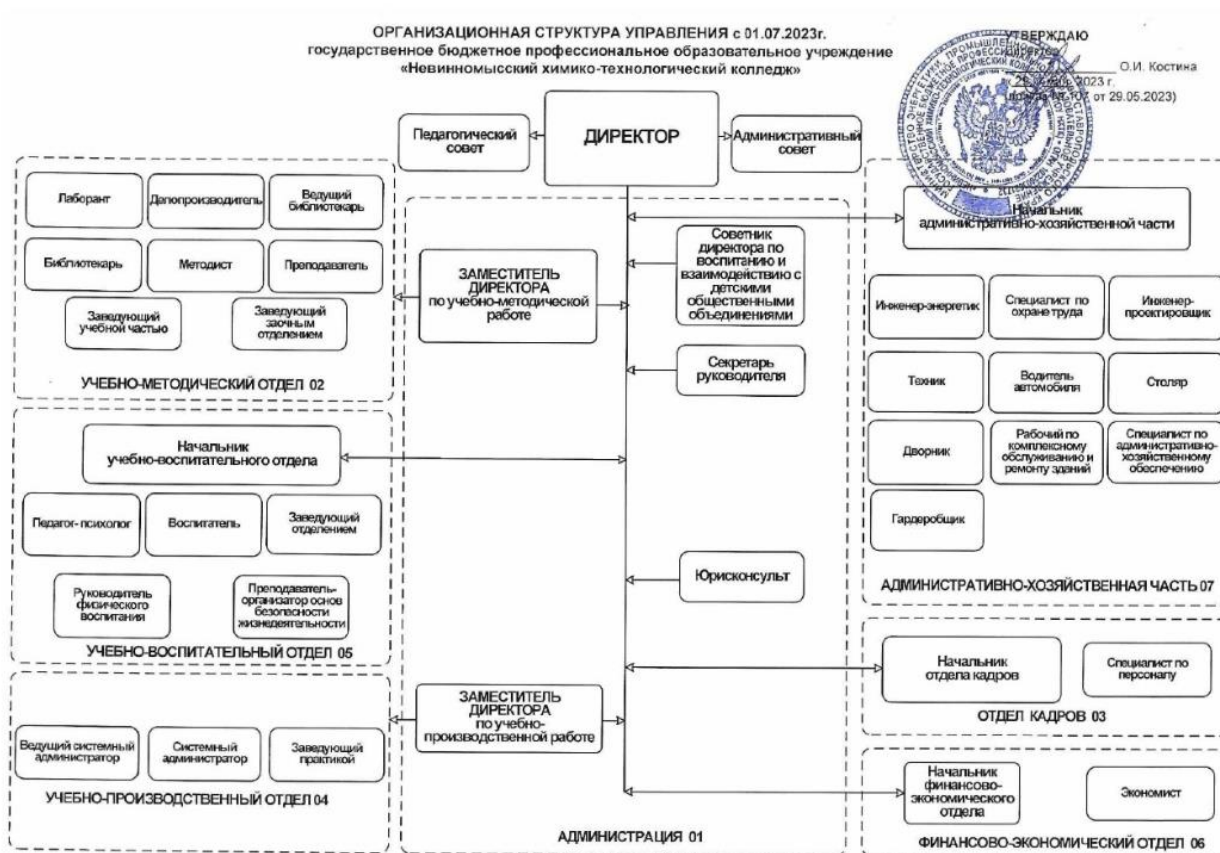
ОРГАНИЗАЦИОННАЯ СТРУКТУРА УПРАВЛЕНИЯ с 01.07.2023г.
государственное бюджетное профессиональное образовательное учреждение
«Невинномысский химико-технологический колледж»

УТВЕРЖДАЮ
Директор
О.И. Костина
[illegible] 2023 г.
(приказ № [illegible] от 29.05.2023)

Педагогический совет

ДИРЕКТОР

Административный совет

Лаборант

Делопроизводитель

Ведущий библиотекарь

Библиотекарь

Методист

Преподаватель

Заведующий учебной частью

Заведующий заочным отделением

УЧЕБНО-МЕТОДИЧЕСКИЙ ОТДЕЛ 02

ЗАМЕСТИТЕЛЬ ДИРЕКТОРА по учебно-методической работе

Советник директора по воспитанию и взаимодействию с детскими общественными объединениями

Секретарь руководителя

Начальник административно-хозяйственной части

Инженер-энергетик

Специалист по охране труда

Инженер-проектировщик

Техник

Водитель автомобиля

Столяр

Дворник

Рабочий по комплексному обслуживанию и ремонту зданий

Специалист по административно-хозяйственному обеспечению

Гардеробщик

АДМИНИСТРАТИВНО-ХОЗЯЙСТВЕННАЯ ЧАСТЬ 07

Начальник учебно-воспитательного отдела

Педагог-психолог

Воспитатель

Заведующий отделением

Руководитель физического воспитания

Преподаватель-организатор основ безопасности жизнедеятельности

УЧЕБНО-ВОСПИТАТЕЛЬНЫЙ ОТДЕЛ 05

Юрисконсульт

Начальник отдела кадров

Специалист по персоналу

ОТДЕЛ КАДРОВ 03

ЗАМЕСТИТЕЛЬ ДИРЕКТОРА по учебно-производственной работе

Ведущий системный администратор

Системный администратор

Заведующий практикой

УЧЕБНО-ПРОИЗВОДСТВЕННЫЙ ОТДЕЛ 04

Начальник финансово-экономического отдела

Экономист

ФИНАНСОВО-ЭКОНОМИЧЕСКИЙ ОТДЕЛ 06

АДМИНИСТРАЦИЯ 01